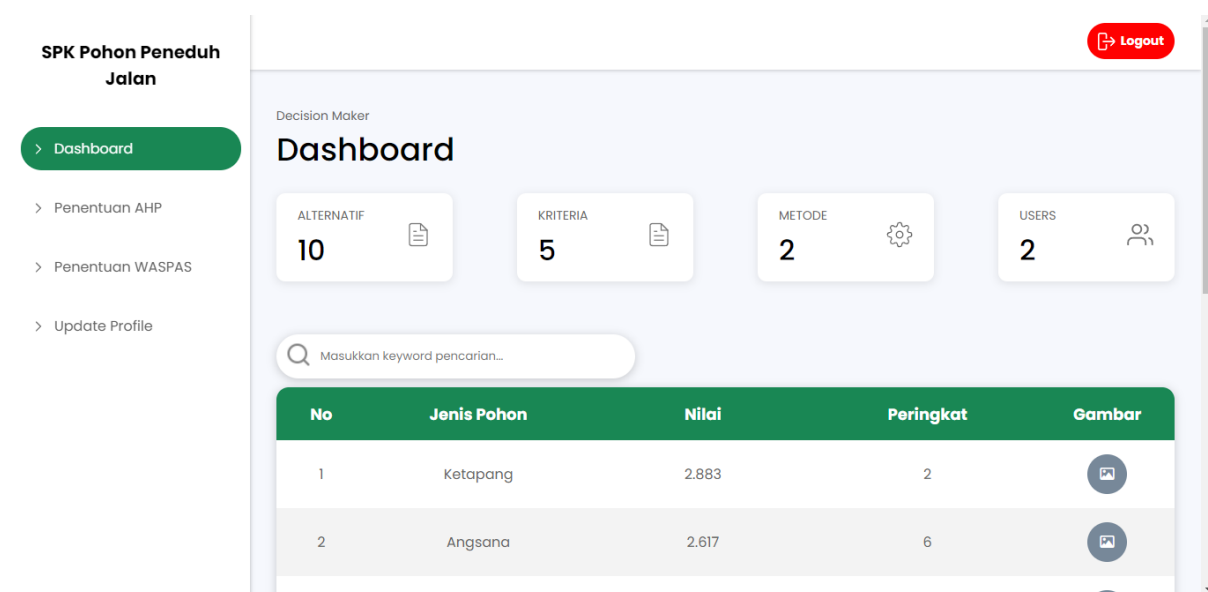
SPK Pohon Peneduh Jalan

> Dashboard

> Penentuan AHP

> Penentuan WASPAS

> Update Profile

Logout

Decision Maker

Dashboard

ALTERNATIF
10

KRITERIA
5

METODE
2

USERS
2

Masukkan keyword pencarian...

| No | Jenis Pohon | Nilai | Peringkat | Gambar |
|---|---|---|---|---|
| 1 | Ketapang | 2.883 | 2 | |
| 2 | Angsana | 2.617 | 6 | |